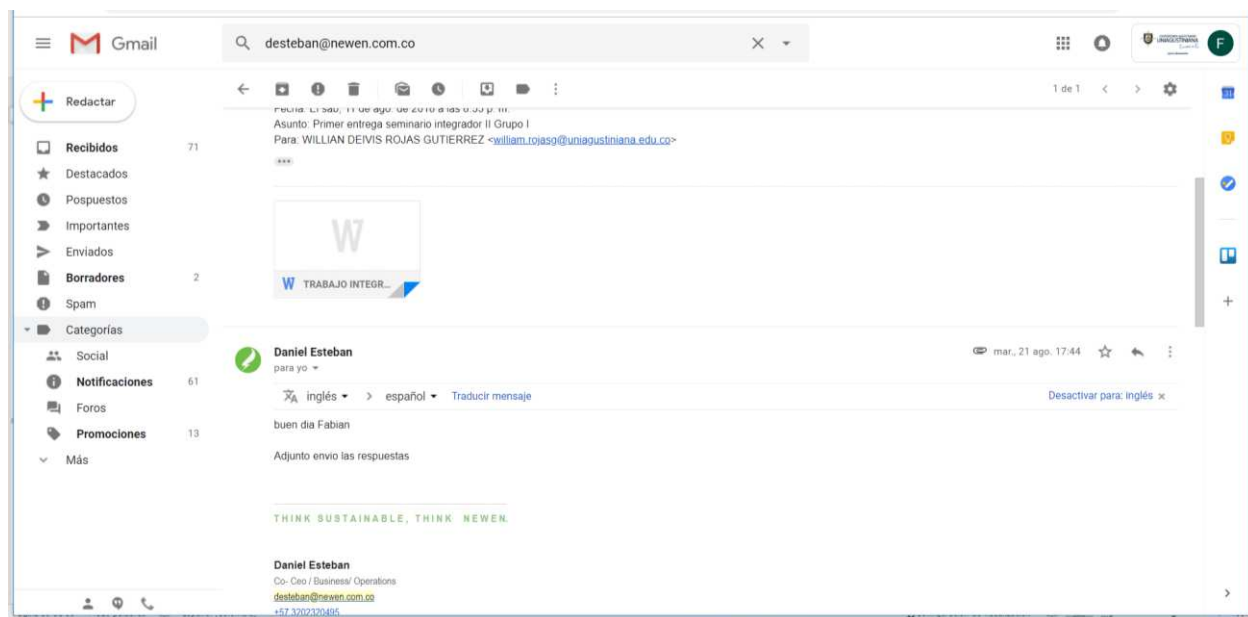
Gmail

desteban@newen.com.co

Redactar

Recibidos 71
Destacados
Pospuestos
Importantes
Enviados
Borradores 2
Spam
Categorías
Social
Notificaciones 61
Foros
Promociones 13
Más

1 de 1

Fecha: El sáb, 11 de ago. de 2018 a las 8:53 p. m.
Asunto: Primer entrega seminario integrador II Grupo I
Para: WILLIAN DEIVIS ROJAS GUTIERREZ <william.rojasg@uniagustiniana.edu.co>

TRABAJO INTEGR...

Daniel Esteban
para yo

mar., 21 ago. 17:44

inglés > español Traducir mensaje

Desactivar para: inglés

buen dia Fabian

Adjunto envio las respuestas

THINK SUSTAINABLE, THINK NEWEN.

Daniel Esteban
Co- Ceo / Business/ Operations
desteban@newen.com.co
+57 3202320495